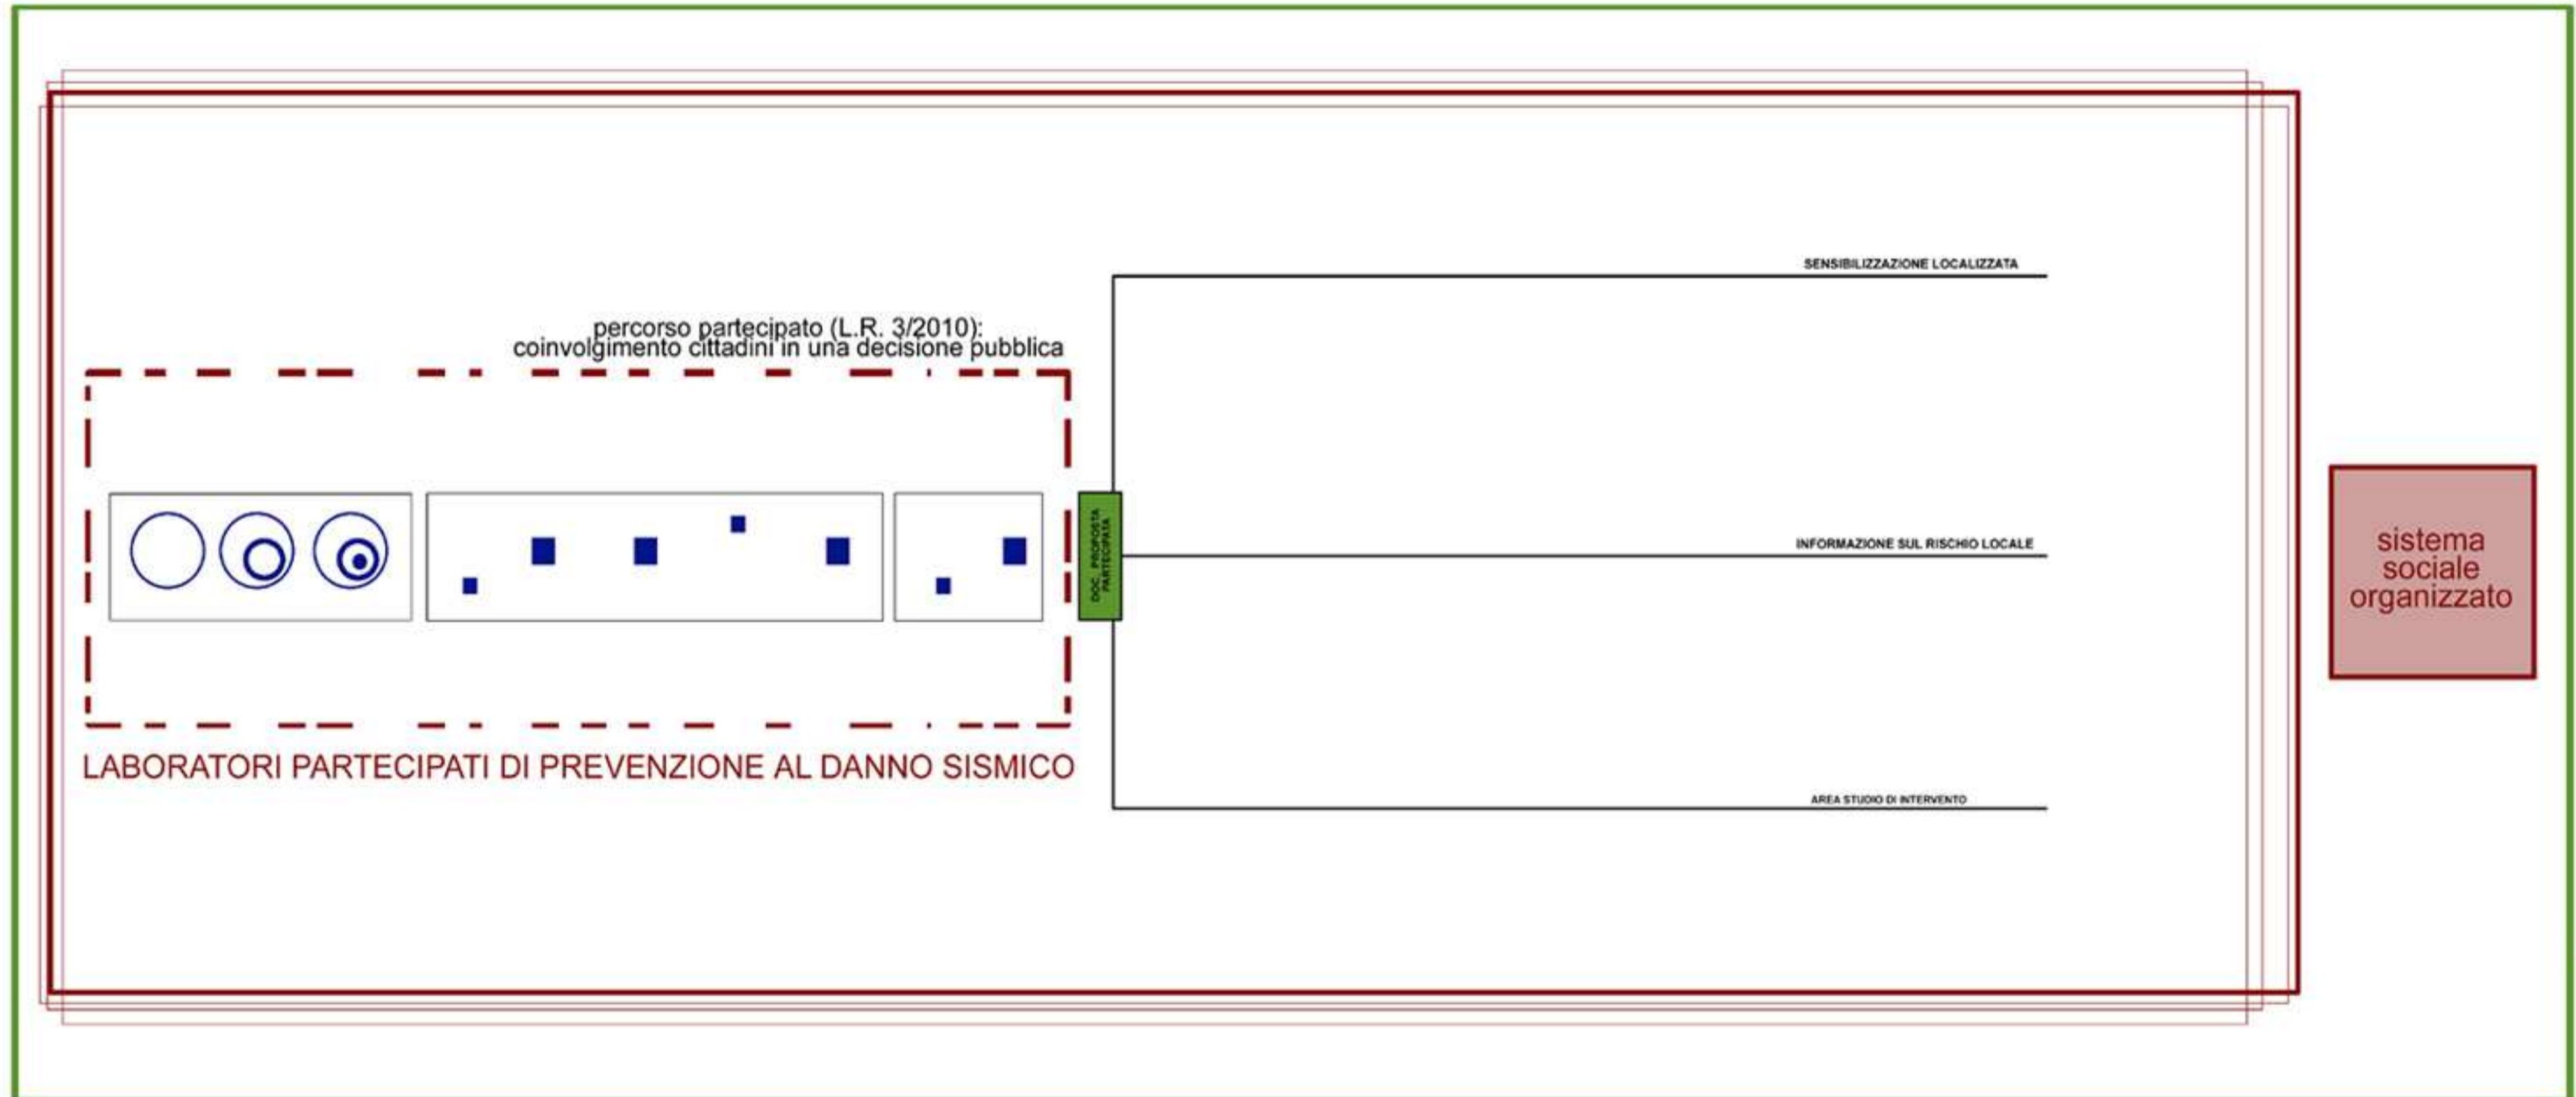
SENSIBILIZZAZIONE LOCALIZZATA

percorso partecipato (L.R. 3/2010):
coinvolgimento cittadini in una decisione pubblica

DOC. PROPOSTA PARTECIPATA

INFORMAZIONE SUL RISCHIO LOCALE

sistema sociale organizzato

LABORATORI PARTECIPATI DI PREVENZIONE AL DANNO SISMICO

AREA STUDIO DI INTERVENTO